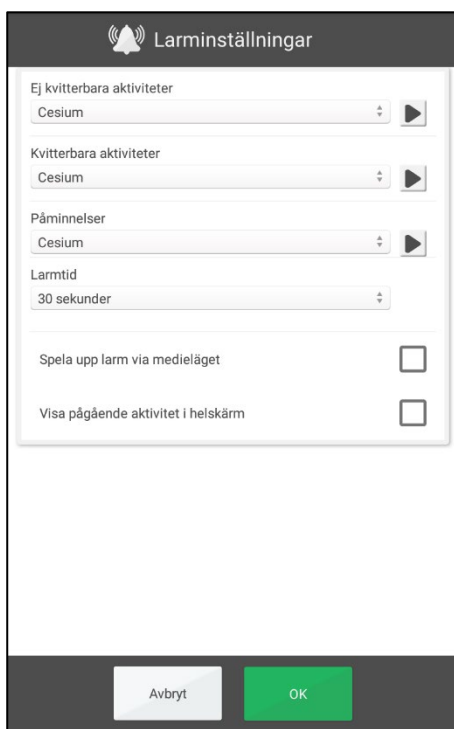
Larminställningar

Ej kvitterbara aktiviteter
Cesium

Kvitterbara aktiviteter
Cesium

Påminnelser
Cesium

Larmtid
30 sekunder

Spela upp larm via medieläget

Visa pågående aktivitet i helskärm

Avbryt
OK